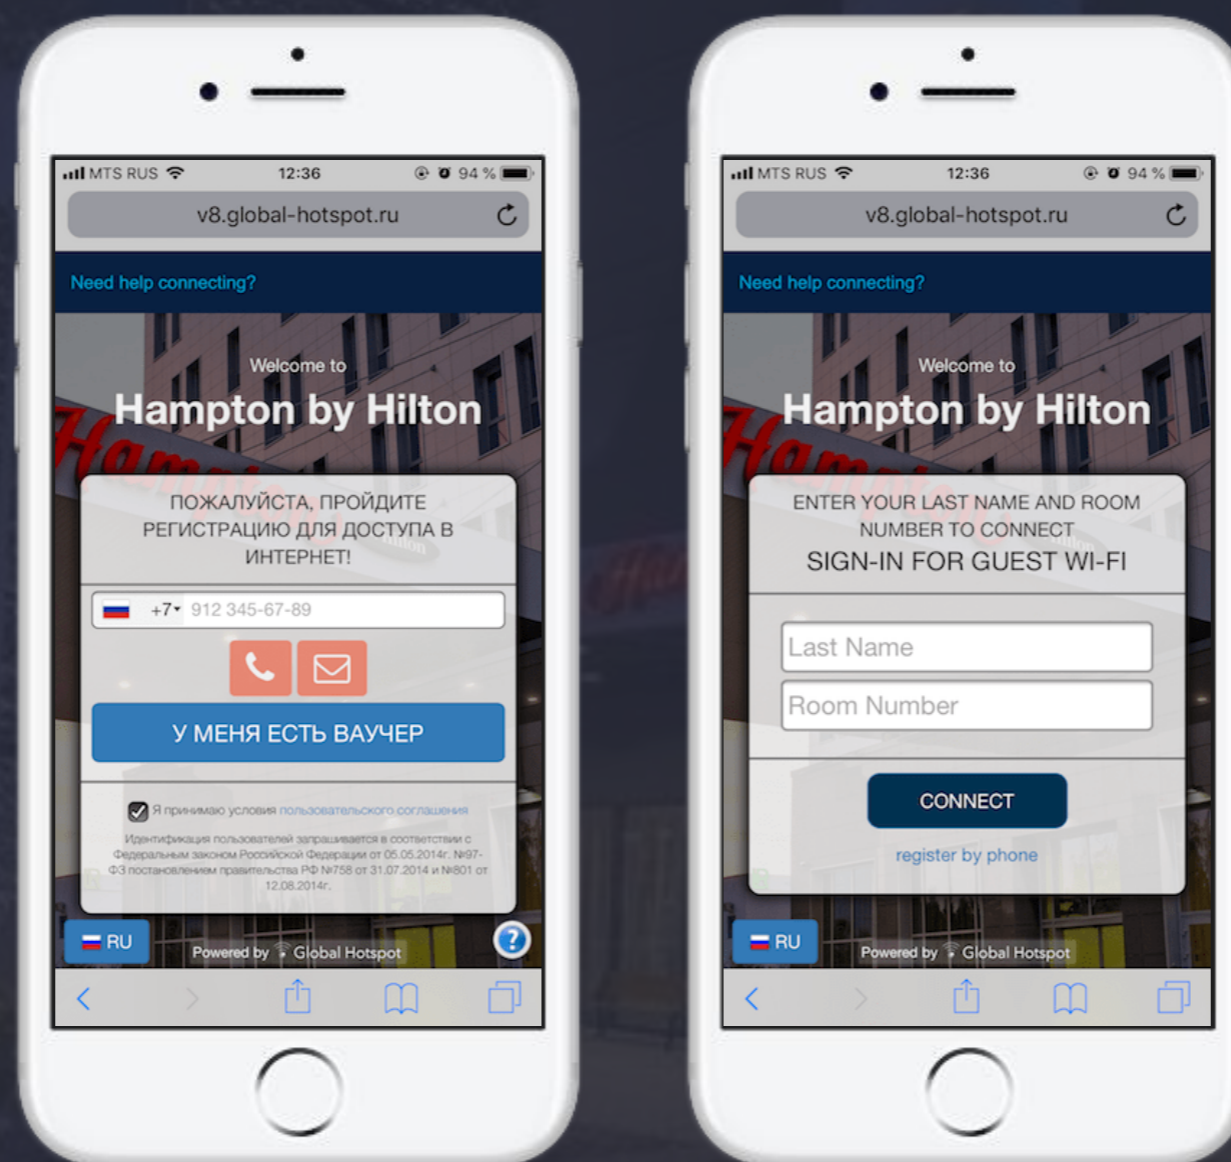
MTS RUS 12:36 94 %

v8.global-hotspot.ru

Need help connecting?

Welcome to

Hampton by Hilton

ПОЖАЛУЙСТА, ПРОЙДИТЕ РЕГИСТРАЦИЮ ДЛЯ ДОСТУПА В ИНТЕРНЕТ!

+7 912 345-67-89

У МЕНЯ ЕСТЬ ВАУЧЕР

Я принимаю условия пользовательского соглашения

Идентификация пользователей запрашивается в соответствии с Федеральным законом Российской Федерации от 05.05.2014г. №97-ФЗ постановлением правительства РФ №758 от 31.07.2014 и №801 от 12.08.2014г.

RU

Powered by Global Hotspot

MTS RUS 12:36 94 %

v8.global-hotspot.ru

Need help connecting?

Welcome to

Hampton by Hilton

ENTER YOUR LAST NAME AND ROOM NUMBER TO CONNECT

SIGN-IN FOR GUEST WI-FI

Last Name

Room Number

CONNECT

register by phone

RU

Powered by Global Hotspot